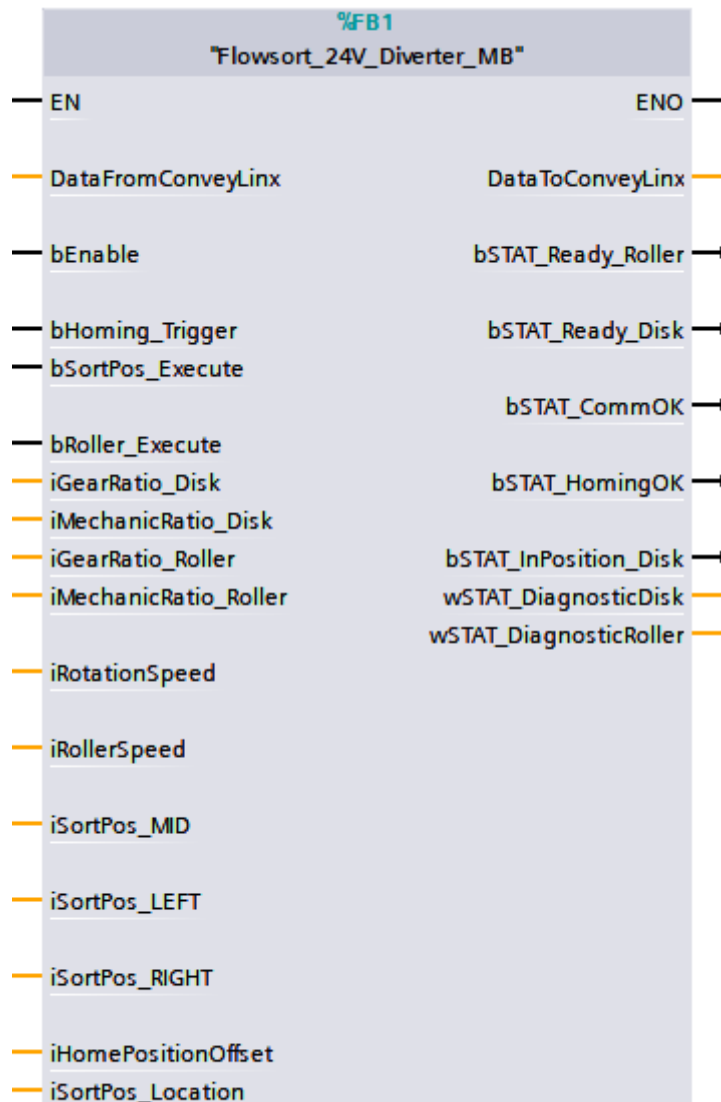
%FB1
"Flowsort_24V_Diverter_MB"

EN
ENO
DataFromConveyLinx
DataToConveyLinx
bEnable
bSTAT_Ready_Roller
bHoming_Trigger
bSTAT_Ready_Disk
bSortPos_Execute
bSTAT_CommOK
bRoller_Execute
iGearRatio_Disk
bSTAT_HomingOK
iMechanicRatio_Disk
iGearRatio_Roller
bSTAT_InPosition_Disk
iMechanicRatio_Roller
wSTAT_DiagnosticDisk
wSTAT_DiagnosticRoller
iRotationSpeed
iRollerSpeed
iSortPos_MID
iSortPos_LEFT
iSortPos_RIGHT
iHomePositionOffset
iSortPos_Location